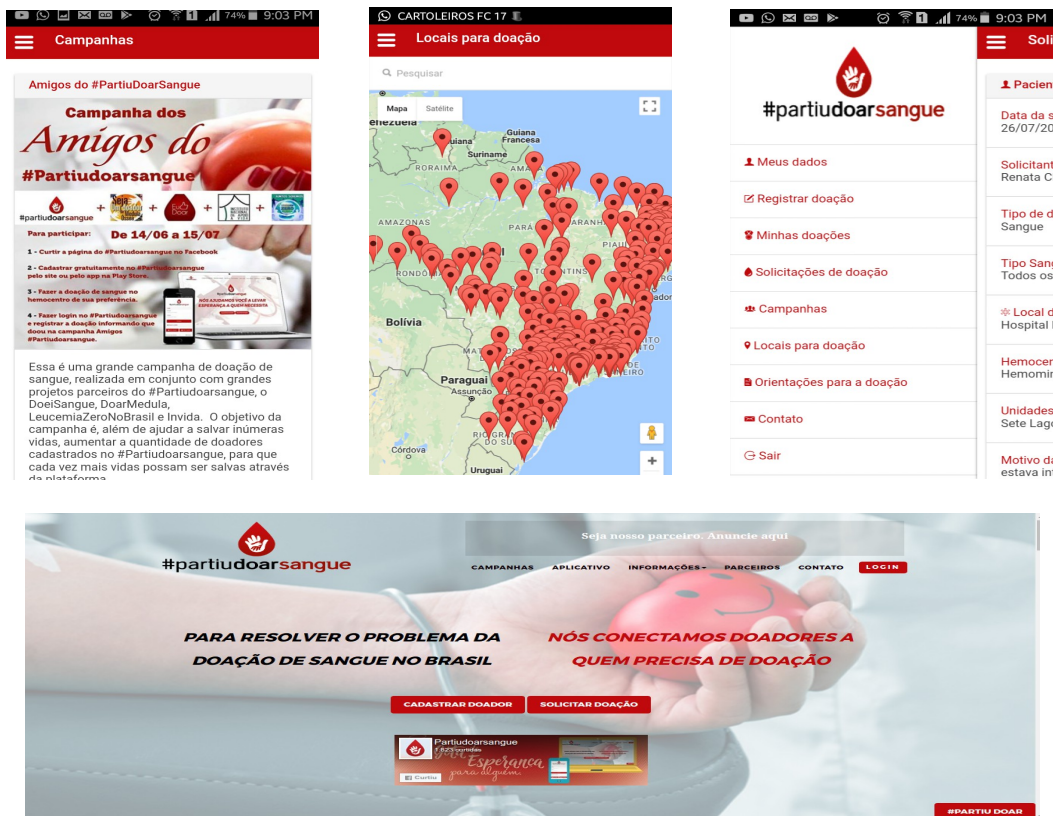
74% 9:03 PM

Campanhas

Amigos do #PartiuDoarSangue

Campanha dos Amigos do #Partiudoarsangue

#partiudoarsangue + + Eu Doar + +

Para participar: De 14/06 a 15/07

1 - Curtir a página do #Partiudoarsangue no Facebook

2 - Cadastrar gratuitamente no #Partiudoarsangue pelo site ou pelo app na Play Store.

3 - Fazer a doação de sangue no hemocentro de sua preferência.

4 - Fazer login no #Partiudoarsangue e registrar a doação informando que doou na campanha Amigos #Partiudoarsangue.

NÓS AJUDAMOS VOCÊ A LEVAR ESPERANÇA A QUEM NECESSITA

Essa é uma grande campanha de doação de sangue, realizada em conjunto com grandes projetos parceiros do #Partiudoarsangue, o DoeiSangue, DoarMedula, LeucemiaZeroNoBrasil e Invida. O objetivo da campanha é, além de ajudar a salvar inúmeras vidas, aumentar a quantidade de doadores cadastrados no #Partiudoarsangue, para que cada vez mais vidas possam ser salvas através da plataforma

CARTOLEIROS FC 17

Locais para doação

Pesquisar

Mapa Satélite

enezuela Guiana Guiana Francesa Suriname RORAIMA AMAZONAS PARÁ ARANH RONDÔ TOCANTINS Bolívia Paraguai Assunção RIO GRAN Córdova Uruguai

74% 9:03 PM

#partiudoarsangue

Meus dados

Registrar doação

Minhas doações

Solicitações de doação

Campanhas

Locais para doação

Orientações para a doação

Contato

Sair

Soli

Pacien

Data da s 26/07/20

Solicitant Renata C

Tipo de d Sangue

Tipo Sang Todos os

Local d Hospital

Hemocer Hemomi

Unidades Sete Lago

Motivo da estava in

#partiudoarsangue

Seja nosso parceiro. Anuncie aqui

CAMPANHAS APLICATIVO INFORMAÇÕES PARCEIROS CONTATO LOGIN

PARA RESOLVER O PROBLEMA DA DOAÇÃO DE SANGUE NO BRASIL

NÓS CONECTAMOS DOADORES A QUEM PRECISA DE DOAÇÃO

CADASTRAR DOADOR SOLICITAR DOAÇÃO

Partiudoarsangue 1.623 curtidas Curtir Esperança para alguém

#PARTIU DOAR